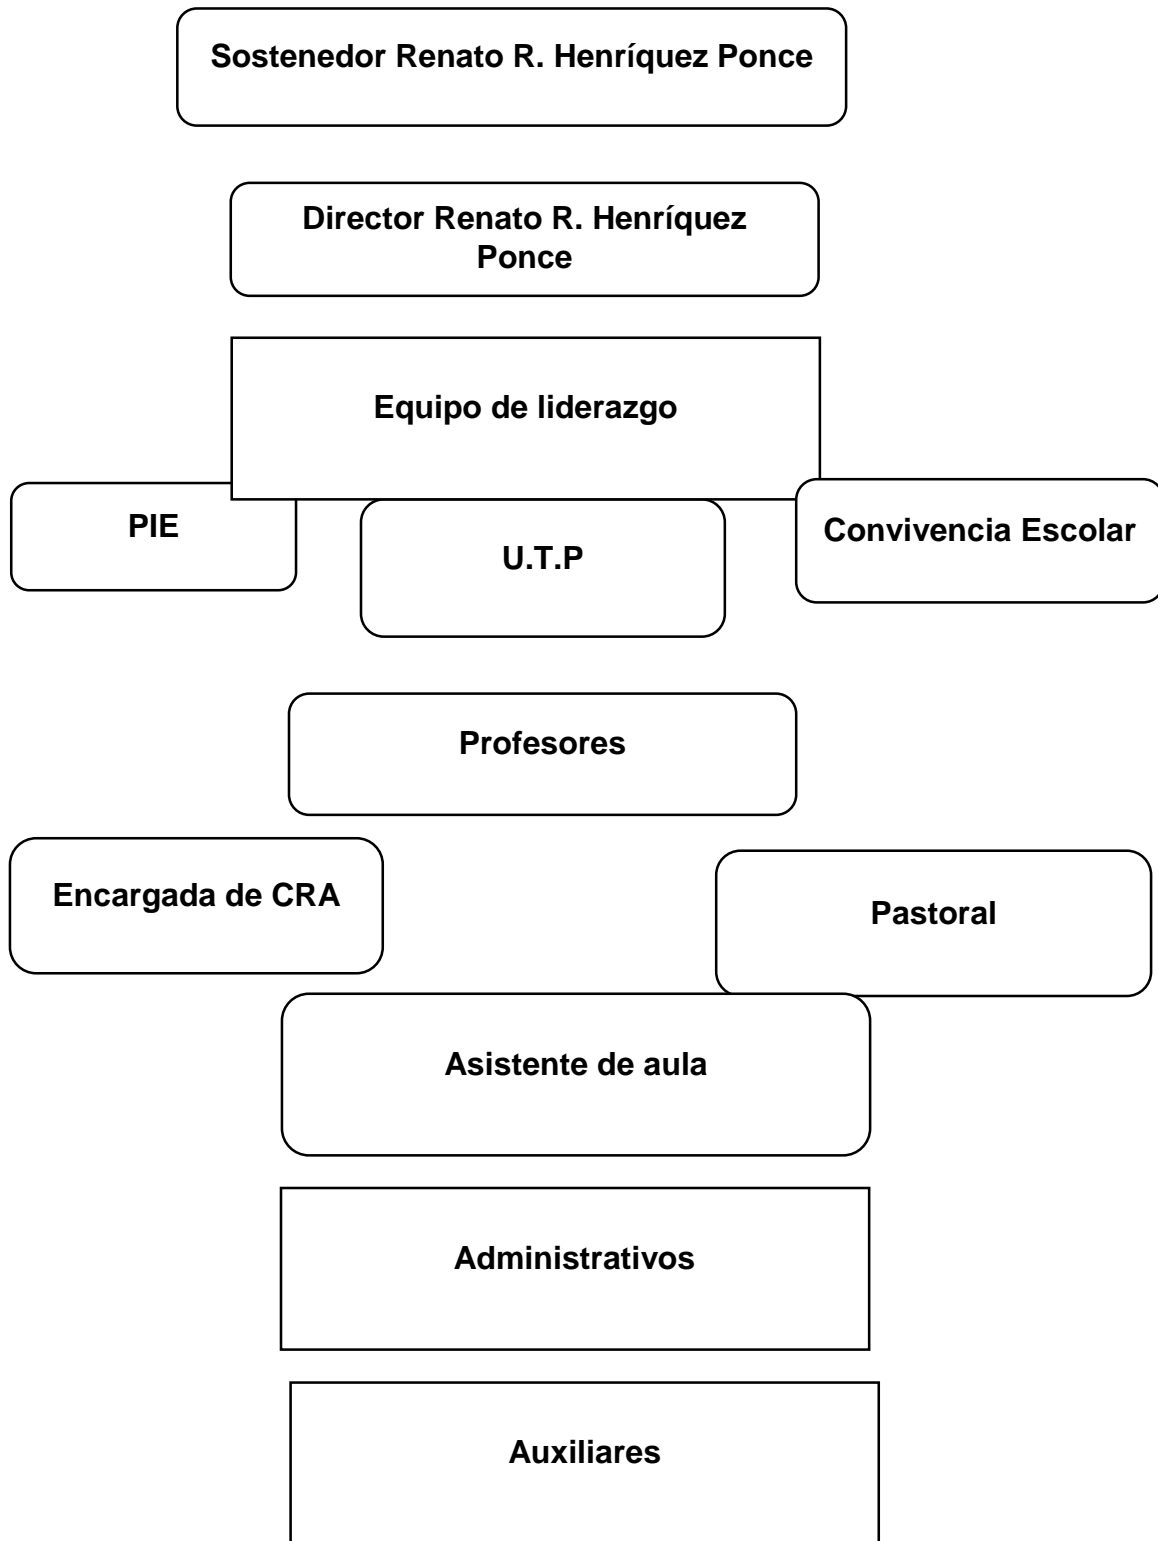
Sostenedor Renato R. Henríquez Ponce

Director Renato R. Henríquez Ponce

Equipo de liderazgo

PIE

U.T.P

Convivencia Escolar

Profesores

Encargada de CRA

Pastoral

Asistente de aula

Administrativos

Auxiliares